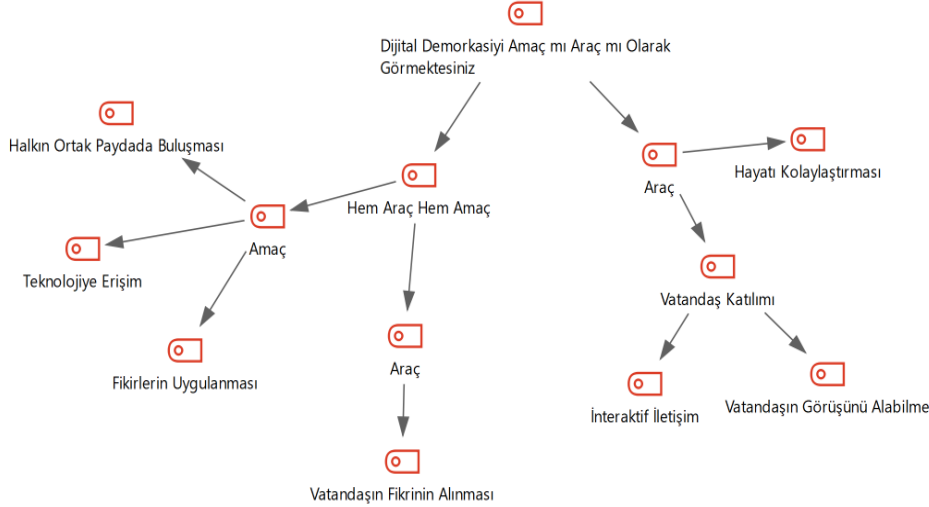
Dijital Demorkasiyi Amaç mı Araç mı Olarak Görmektesiniz

Hem Araç Hem Amaç

Amaç

Halkın Ortak Paydada Buluşması

Teknolojiye Erişim

Fikirlerin Uygulanması

Araç

Vatandaşın Fikrinin Alınması

Araç

Hayatı Kolaylaştırması

Vatandaş Katılımı

İnteraktif İletişim

Vatandaşın Görüşünü Alabilme